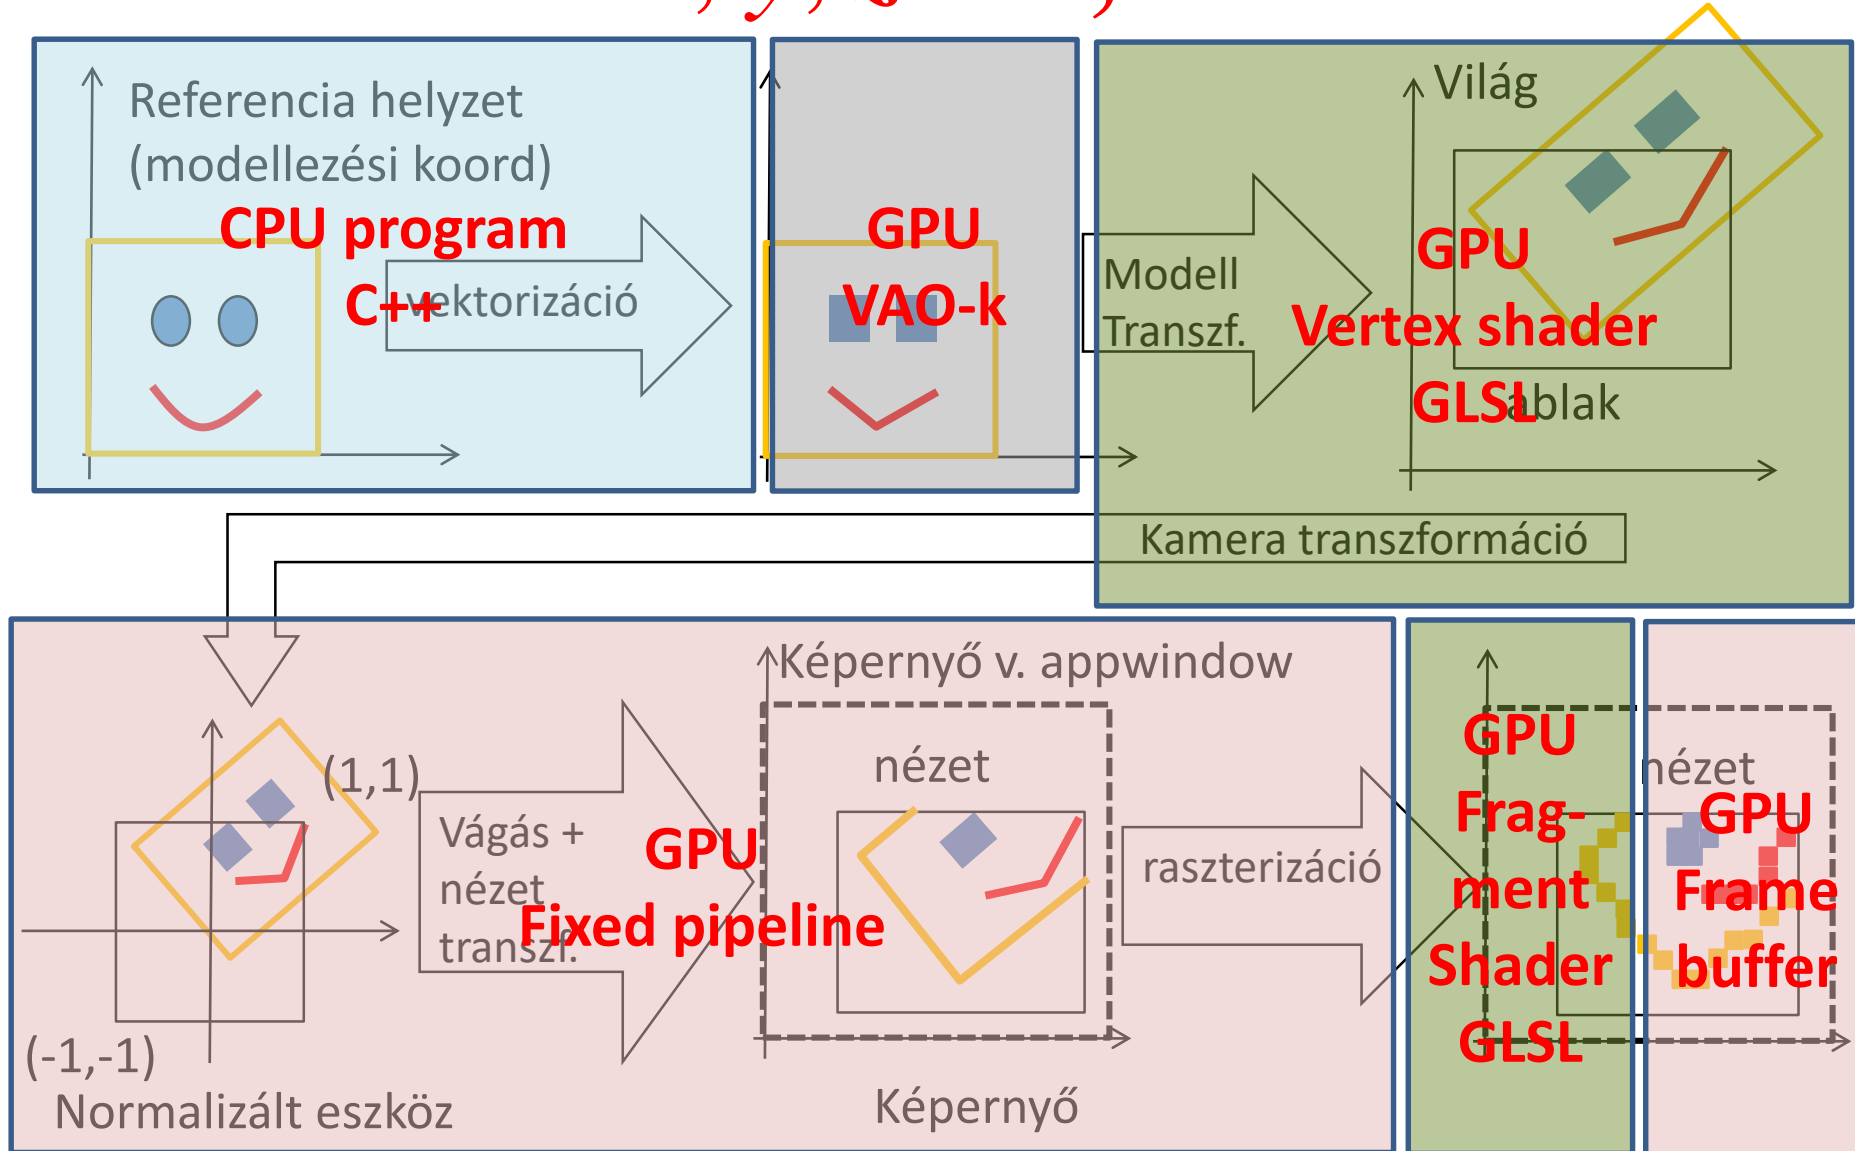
Referencia helyzet
(modellezési koord)
CPU program
C++
vektorizáció
GPU
VAO-k
Világ
Modell
Transzf.
GPU
Vertex shader
GLSL
ablak
Kamera transzformáció
Képernyő v. appwindow
(1,1)
Vágás +
nézet
transzf.
GPU
Fixed pipeline
nézet
raszterizáció
GPU
Frag-
ment
Shader
GLSL
nézet
GPU
Frame
buffer
(-1,-1)
Normalizált eszköz
Képernyő